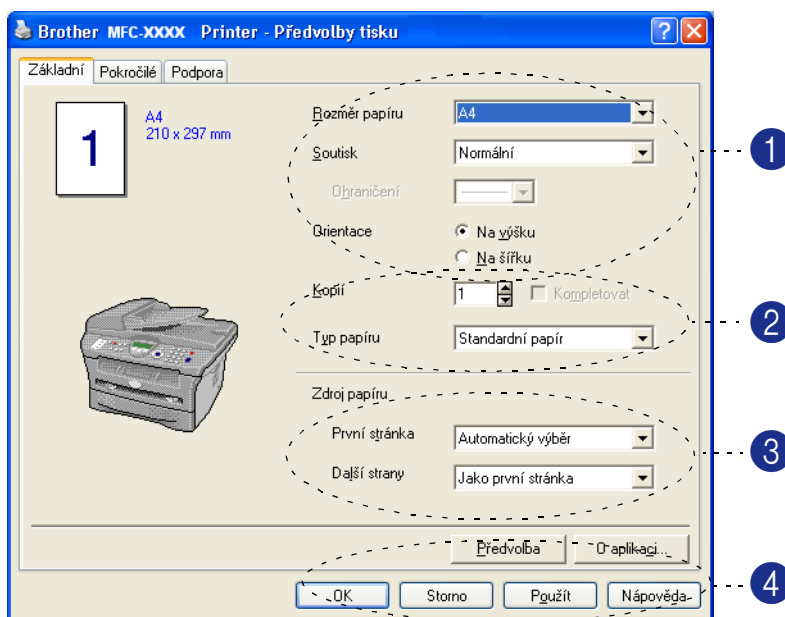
Brother MFC-XXXX Printer - Předvolby tisku

Základní | Pokročilé | Podpora

1

A4
210 x 297 mm

Rozměr papíru A4

Soutisk Normální

Ohraničení

Orientace Na výšku
Na šířku

Kopií 1 Kompletovat

Typ papíru Standardní papír

Zdroj papíru

První stránka Automatický výběr

Další strany Jako první stránka

Předvolba O aplikaci...

OK Storno Použít Nápověda

1
2
3
4